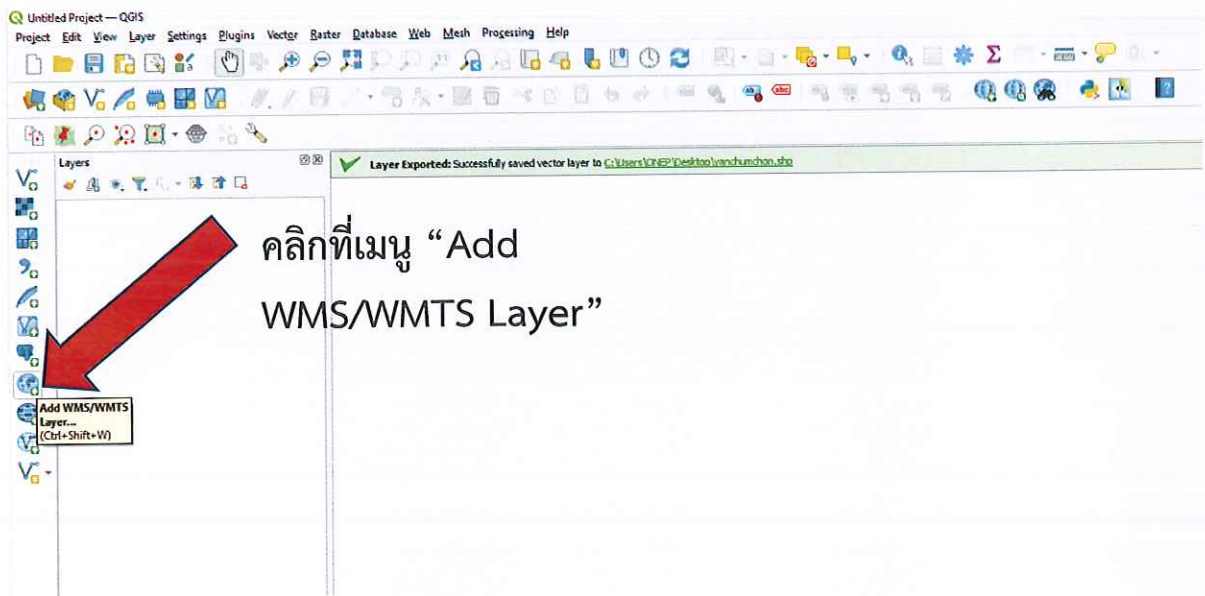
Untitled Project — QGIS
Project Edit View Layer Settings Plugins Vector Raster Database Web Mesh Processing Help

Layers

Layer Exported: Successfully saved vector layer to C:\Users\ONEP\Desktop\vanchumchon.shp

คลิกที่เมนู “Add WMS/WMTS Layer”

Add WMS/WMTS Layer... (Ctrl+Shift+W)